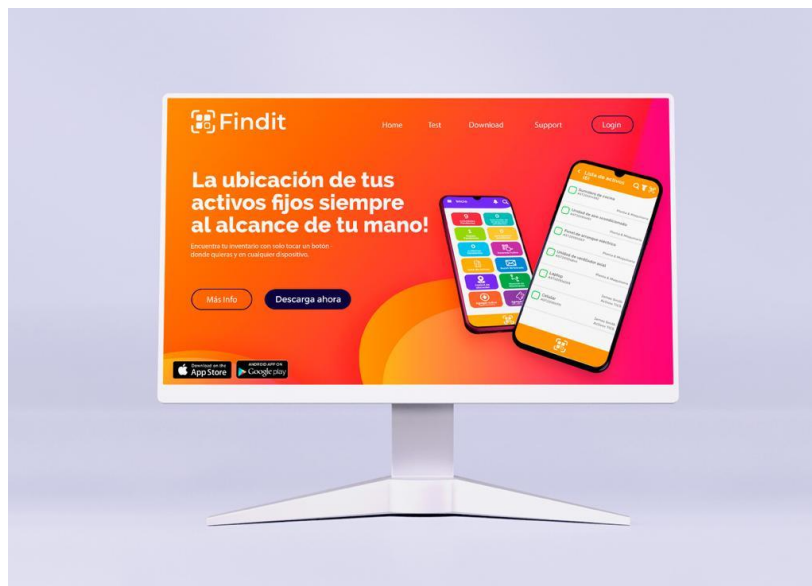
Findit

Home Test Download Support Login

La ubicación de tus activos fijos siempre al alcance de tu mano!

Encuentra tu inventario con solo tocar un botón donde quieras y en cualquier dispositivo.

Más Info Descarga ahora

Download on the App Store

ANDROID APP ON Google play

Lista de activos

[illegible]